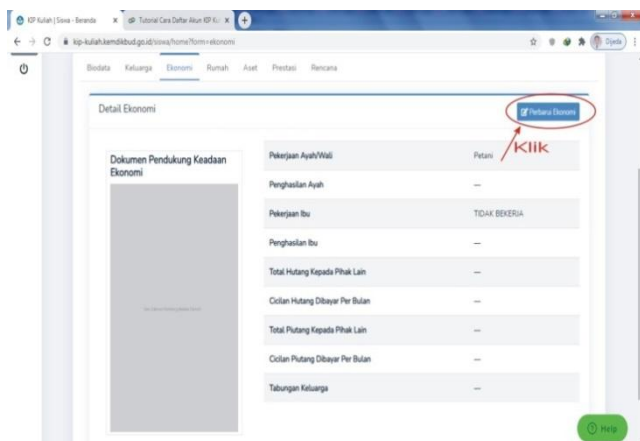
KIP Kuliah | Siswa - Beranda
Tutorial Cara Daftar Akun KIP Ku
kip-kuliah.kemdikbud.go.id/siswa/home?form=ekonomi
Djeda

Biodata Keluarga Ekonomi Rumah Aset Prestasi Rencana

Detail Ekonomi

Perbarui Ekonomi

Klik

Dokumen Pendukung Keadaan Ekonomi

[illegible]

| Pekerjaan Ayah/Wali | Petani |
|---|---|
| Penghasilan Ayah | — |
| Pekerjaan Ibu | TIDAK BEKERJA |
| Penghasilan Ibu | — |
| Total Hutang Kepada Pihak Lain | — |
| Cicilan Hutang Dibayar Per Bulan | — |
| Total Piutang Kepada Pihak Lain | — |
| Cicilan Piutang Dibayar Per Bulan | — |
| Tabungan Keluarga | — |

Help